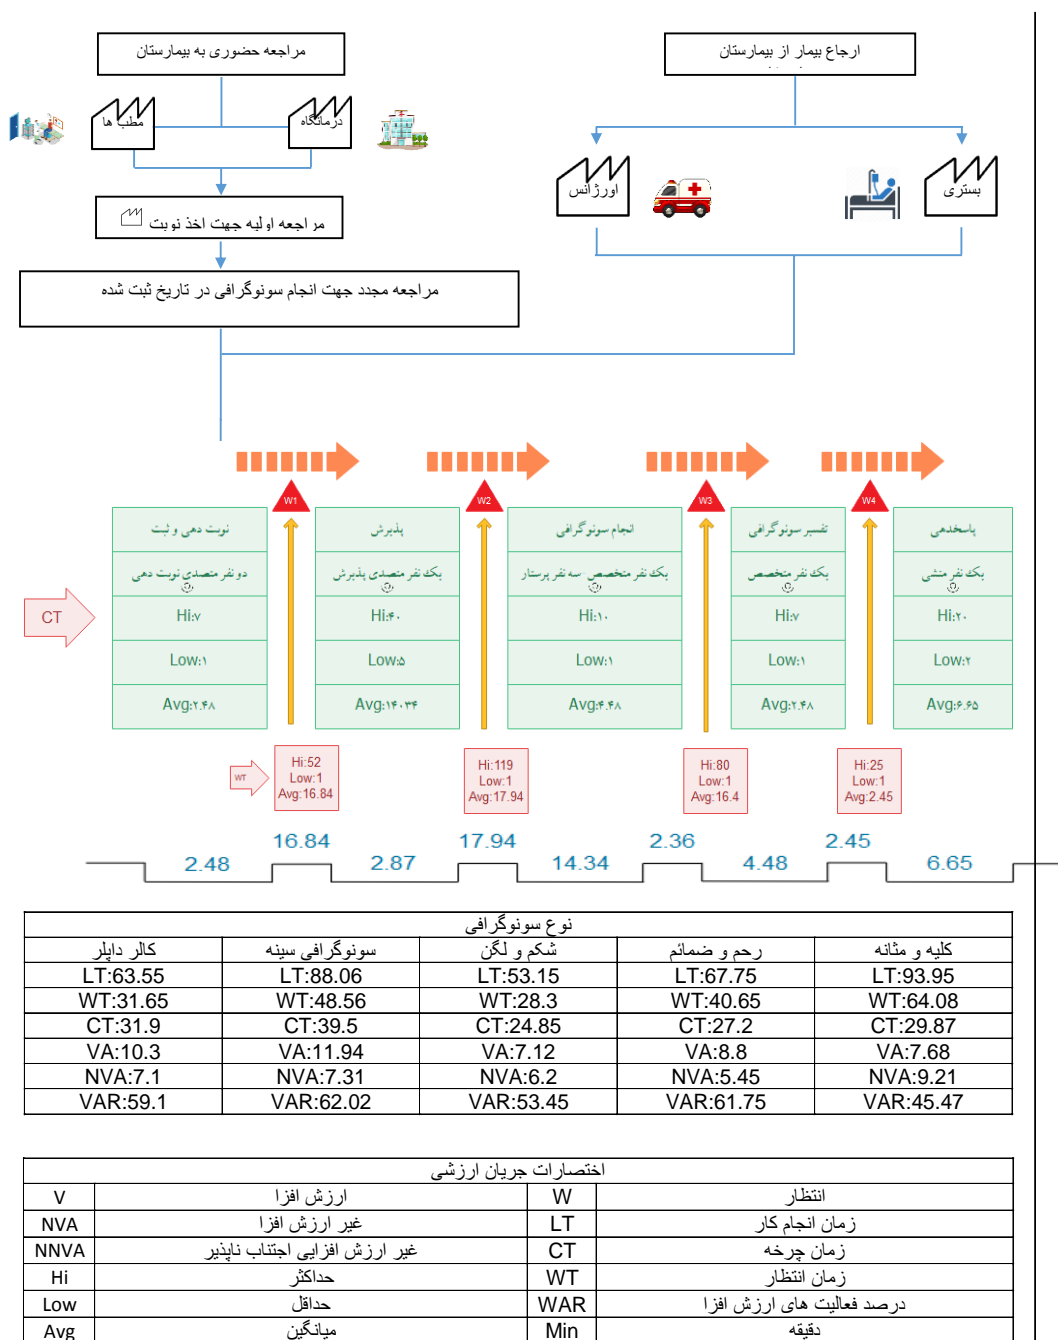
ارجاع بیمار از بیمارستان

مراجعه حضوری به بیمارستان

مطب ها

درمانگاه

اورژانس

بستری

مراجعه اولیه جهت اخذ نوبت

مراجعه مجدد جهت انجام سونوگرافی در تاریخ ثبت شده

W1

W2

W3

W4

CT

| نوبت دهی و ثبت | پذیرش | انجام سونوگرافی | تفسیر سونوگرافی | پاسخدهی |
|---|---|---|---|---|
| دو نفر متصدی نوبت دهی | یک نفر متصدی پذیرش | یک نفر متخصص سه نفر پرستار | یک نفر متخصص | یک نفر منشی |
| Hi:۷ | Hi:۴۰ | Hi:۱۰ | Hi:۷ | Hi:۲۰ |
| Low:۱ | Low:۵ | Low:۱ | Low:۱ | Low:۲ |
| Avg:۲.۴۸ | Avg:۱۴.۳۴ | Avg:۴.۴۸ | Avg:۲.۴۸ | Avg:۶.۶۵ |

WT

Hi:52 Low:1 Avg:16.84

Hi:119 Low:1 Avg:17.94

Hi:80 Low:1 Avg:16.4

Hi:25 Low:1 Avg:2.45

16.84 2.48 2.87 17.94 14.34 2.36 4.48 2.45 6.65

| نوع سونوگرافی | | | | |
|---|---|---|---|---|
| کالر داپلر | سونوگرافی سینه | شکم و لگن | رحم و ضمائم | کلیه و مثانه |
| LT:63.55 | LT:88.06 | LT:53.15 | LT:67.75 | LT:93.95 |
| WT:31.65 | WT:48.56 | WT:28.3 | WT:40.65 | WT:64.08 |
| CT:31.9 | CT:39.5 | CT:24.85 | CT:27.2 | CT:29.87 |
| VA:10.3 | VA:11.94 | VA:7.12 | VA:8.8 | VA:7.68 |
| NVA:7.1 | NVA:7.31 | NVA:6.2 | NVA:5.45 | NVA:9.21 |
| VAR:59.1 | VAR:62.02 | VAR:53.45 | VAR:61.75 | VAR:45.47 |

| اختصارات جریان ارزشی | | | |
|---|---|---|---|
| V | ارزش افزا | W | انتظار |
| NVA | غیر ارزش افزا | LT | زمان انجام کار |
| NNVA | غیر ارزش افزایی اجتناب ناپذیر | CT | زمان چرخه |
| Hi | حداکثر | WT | زمان انتظار |
| Low | حداقل | WAR | درصد فعالیت های ارزش افزا |
| Avg | میانگین | Min | دقیقه |